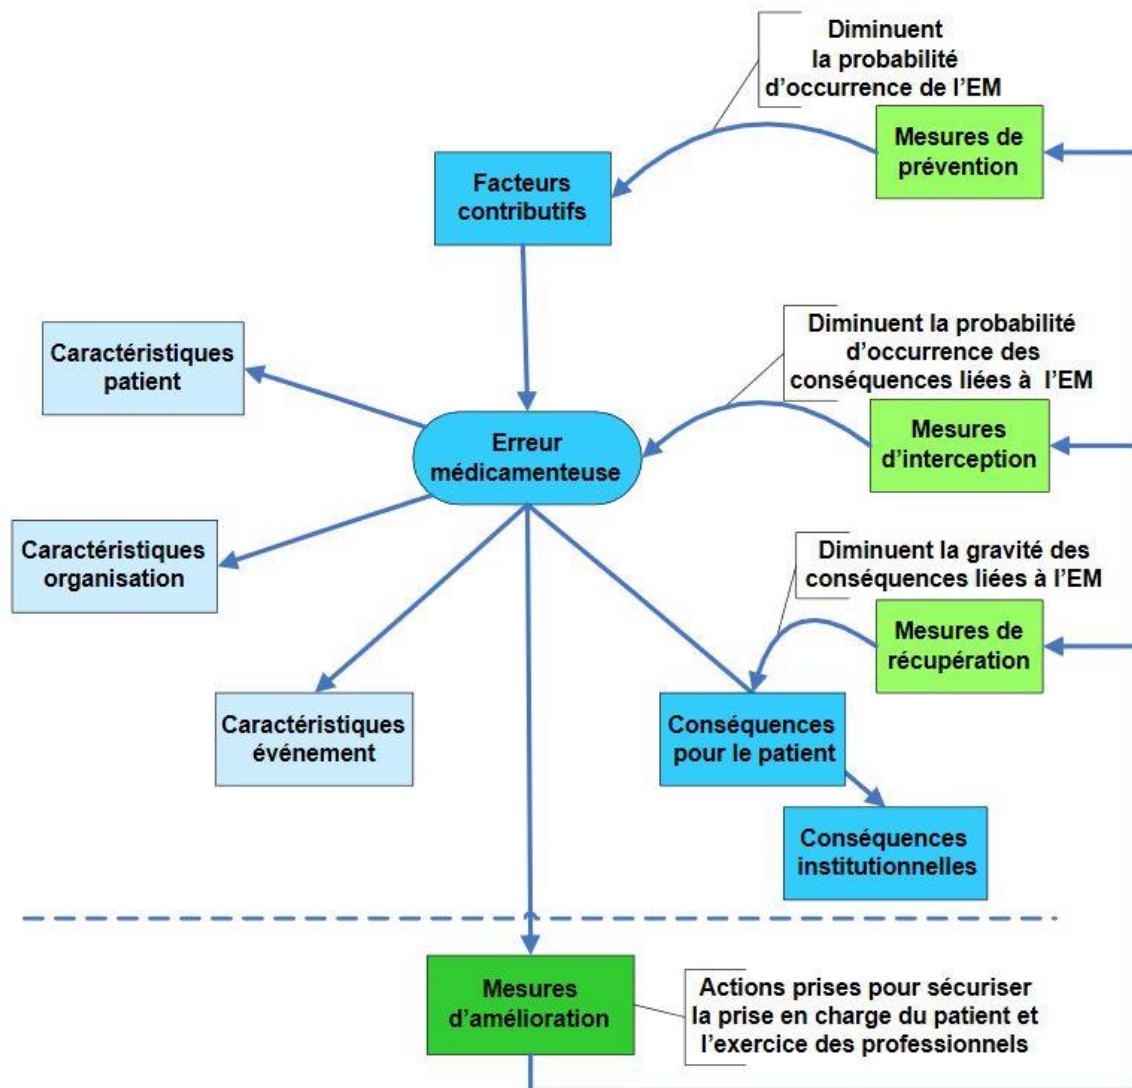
Diminuent la probabilité d'occurrence de l'EM

Mesures de prévention

Facteurs contributifs

Diminuent la probabilité d'occurrence des conséquences liées à l'EM

Caractéristiques patient

Erreur médicamenteuse

Mesures d'interception

Caractéristiques organisation

Diminuent la gravité des conséquences liées à l'EM

Mesures de récupération

Caractéristiques événement

Conséquences pour le patient

Conséquences institutionnelles

Mesures d'amélioration

Actions prises pour sécuriser la prise en charge du patient et l'exercice des professionnels